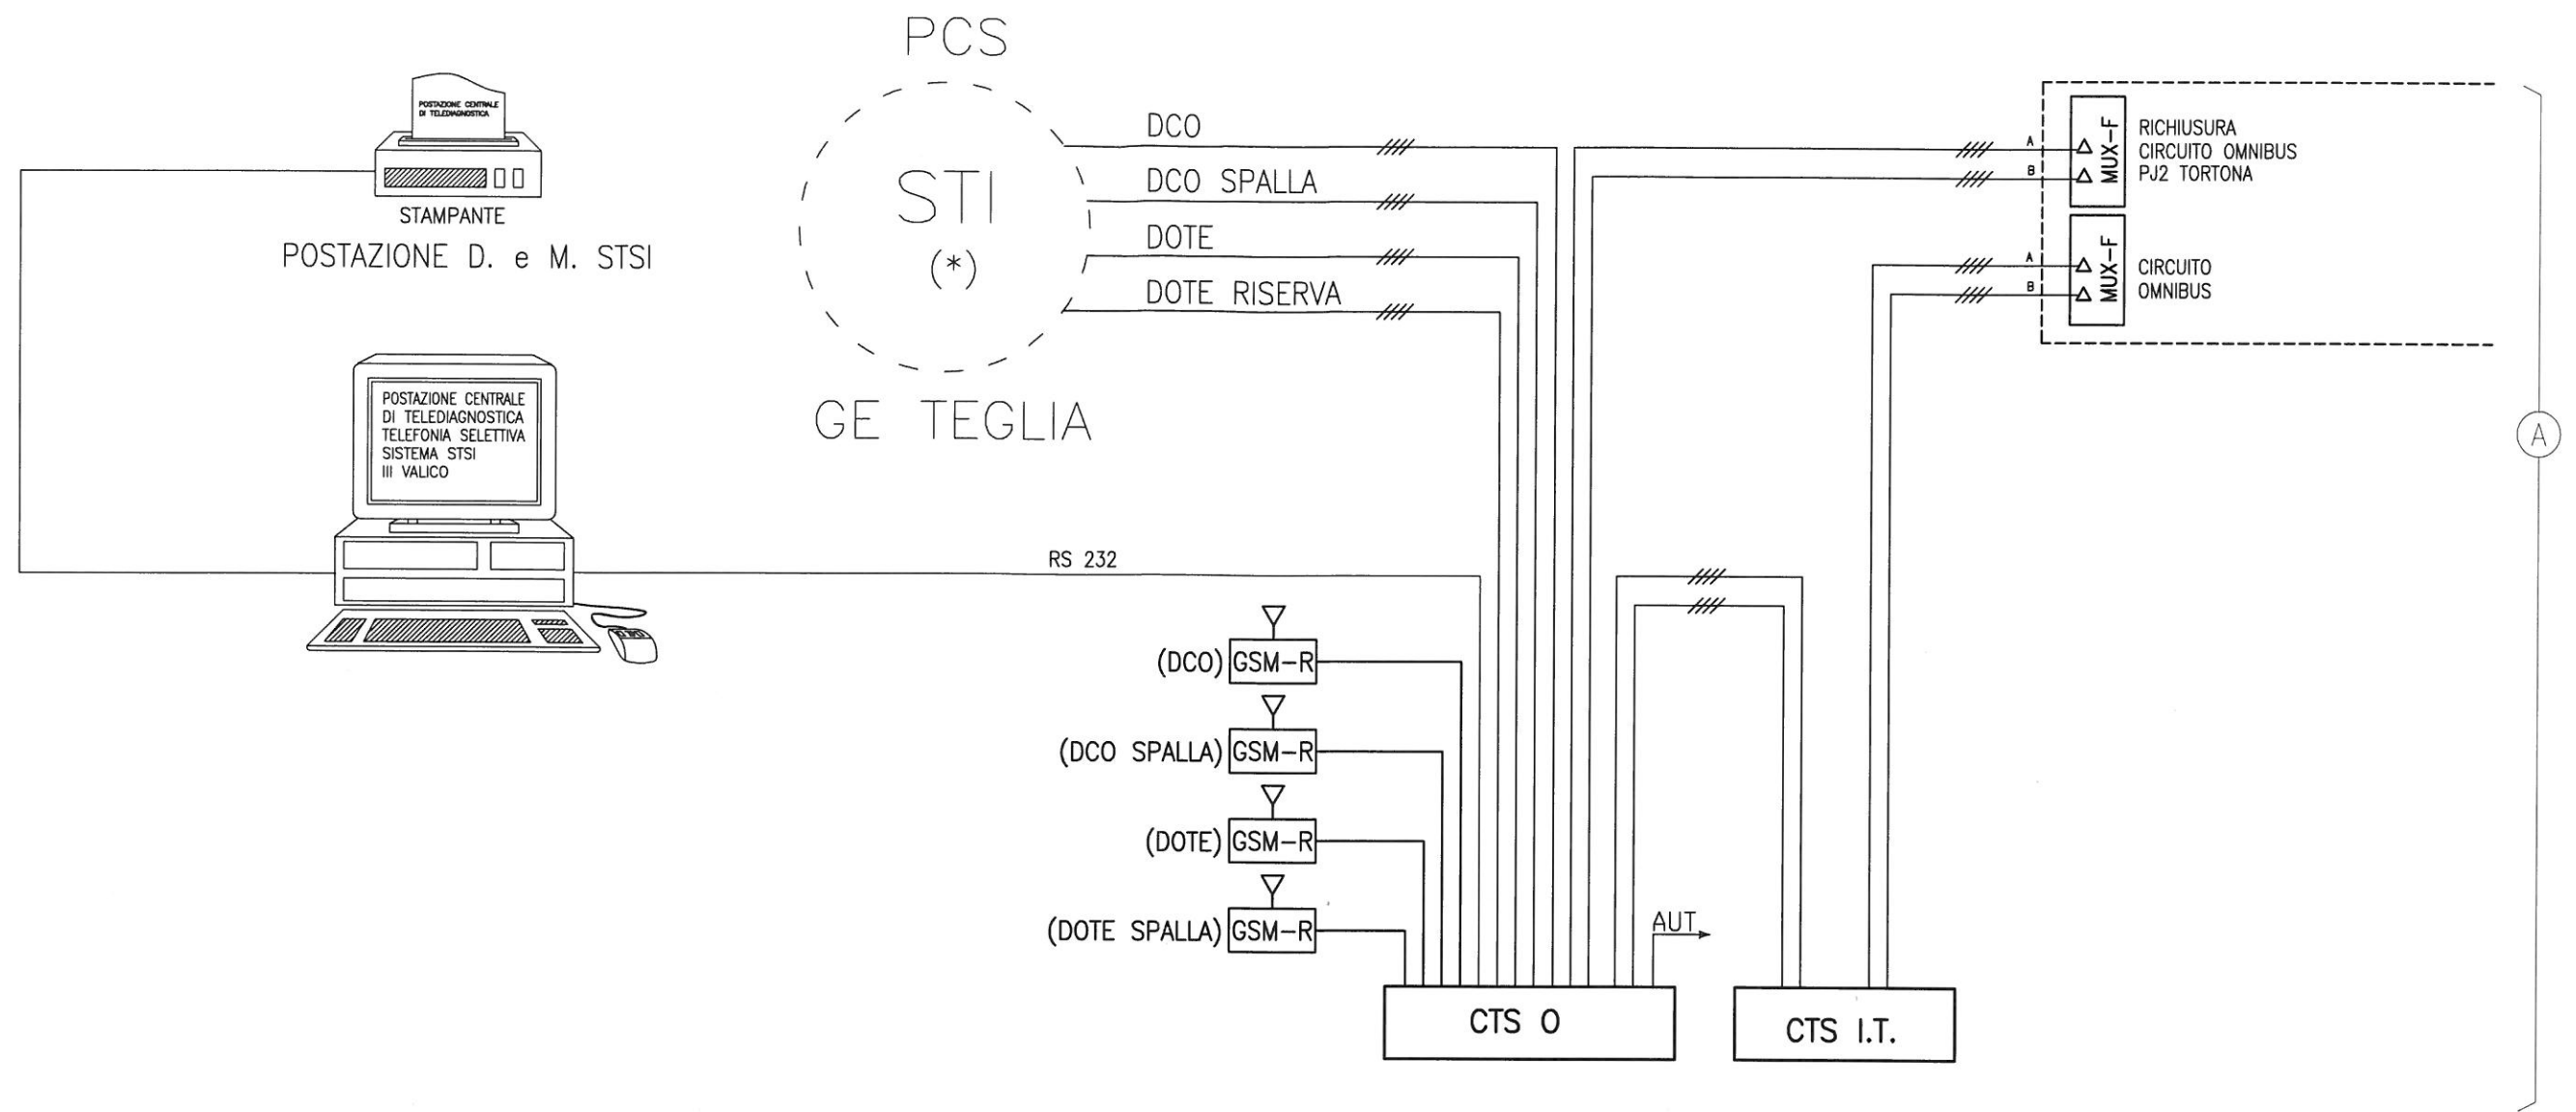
PCS

POSTAZIONE CENTRALE DI TELEDIAGNOSTICA

STAMPANTE

POSTAZIONE D. e M. STSI

STI

(*)

GE TEGLIA

DCO

DCO SPALLA

DOTE

DOTE RISERVA

A

B

MUX-F

RICHIUSURA CIRCUITO OMNIBUS PJ2 TORTONA

A

B

MUX-F

CIRCUITO OMNIBUS

POSTAZIONE CENTRALE DI TELEDIAGNOSTICA TELEFONIA SELETTIVA SISTEMA STSI III VALICO

RS 232

(DCO) GSM-R

(DCO SPALLA) GSM-R

(DOTE) GSM-R

(DOTE SPALLA) GSM-R

AUT

CTS O

CTS I.T.

A